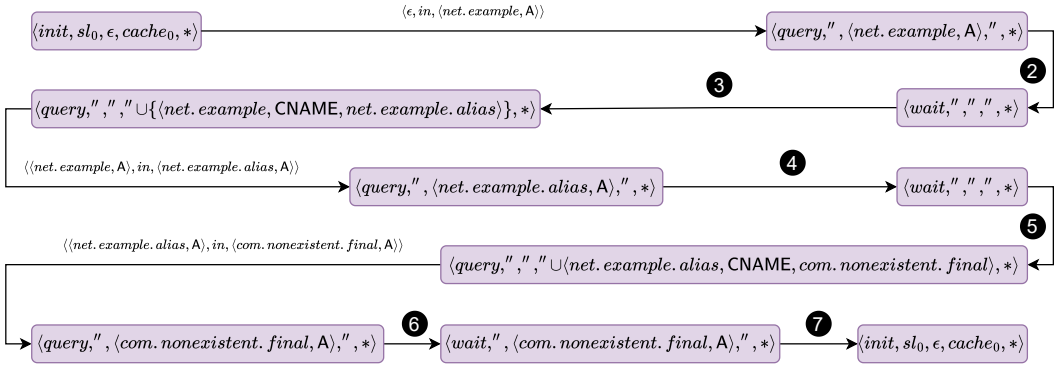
$\langle init, sl_0, \epsilon, cache_0, * \rangle$

$\langle \epsilon, in, \langle net.example, \mathsf{A} \rangle \rangle$

$\langle query, '', \langle net.example, \mathsf{A} \rangle, '', * \rangle$

2

$\langle wait, '', '', '', * \rangle$

3

$\langle query, '', '', '' \cup \{ \langle net.example, \mathsf{CNAME}, net.example.alias \rangle \}, * \rangle$

$\langle \langle net.example, \mathsf{A} \rangle, in, \langle net.example.alias, \mathsf{A} \rangle \rangle$

4

$\langle query, '', \langle net.example.alias, \mathsf{A} \rangle, '', * \rangle$

$\langle wait, '', '', '', * \rangle$

5

$\langle \langle net.example.alias, \mathsf{A} \rangle, in, \langle com.nonexistent.final, \mathsf{A} \rangle \rangle$

$\langle query, '', '', '' \cup \langle net.example.alias, \mathsf{CNAME}, com.nonexistent.final \rangle, * \rangle$

$\langle query, '', \langle com.nonexistent.final, \mathsf{A} \rangle, '', * \rangle$

6

$\langle wait, '', \langle com.nonexistent.final, \mathsf{A} \rangle, '', * \rangle$

7

$\langle init, sl_0, \epsilon, cache_0, * \rangle$